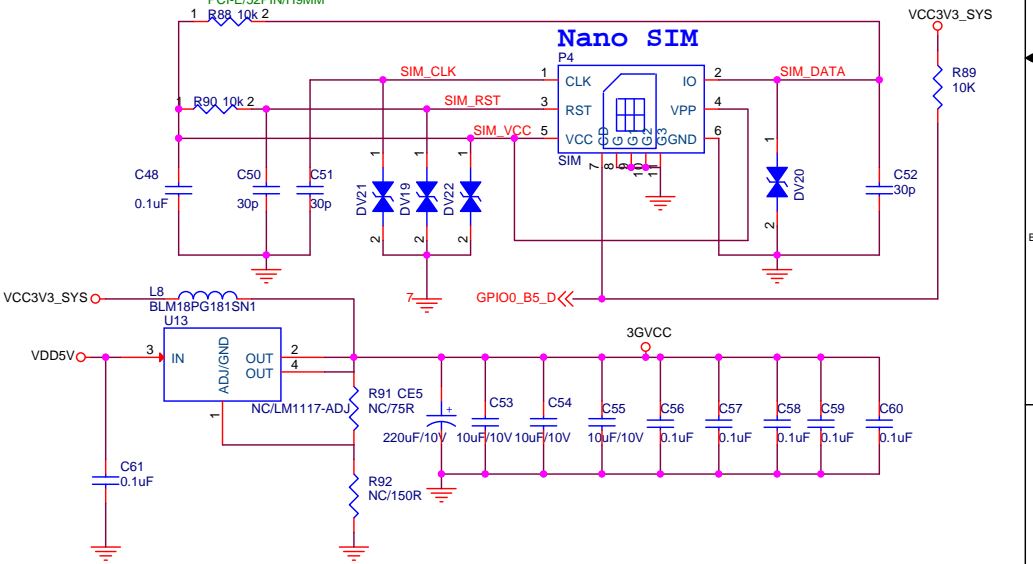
PCI-E/52PIN/H9MM
1 R88 10k 2
VCC3V3_SYS
Nano SIM
P4
SIM_CLK
1 CLK
IO 2
SIM_DATA
R89
10K
1 R90 10k 2
SIM_RST
3 RST
VPP 4
SIM_VCC
5 VCC
GND 6
G0 G1 G2 G3
SIM
7 8 9 10 11
C48
0.1uF
C50
30p
C51
30p
DV21
DV19
DV22
DV20
C52
30p
1 1 1 1
2 2 2 2
7
GPIO0_B5_D
VCC3V3_SYS
L8
BLM18PG181SN1
U13
VDD5V
3 IN
ADJ/GND
OUT 2
OUT 4
1
NC/LM1117-ADJ
3GVCC
R91 CE5
NC/75R
C53
C54
C55
C56
C57
C58
C59
C60
220uF/10V
10uF/10V
10uF/10V
10uF/10V
0.1uF
0.1uF
0.1uF
0.1uF
0.1uF
C61
0.1uF
R92
NC/150R